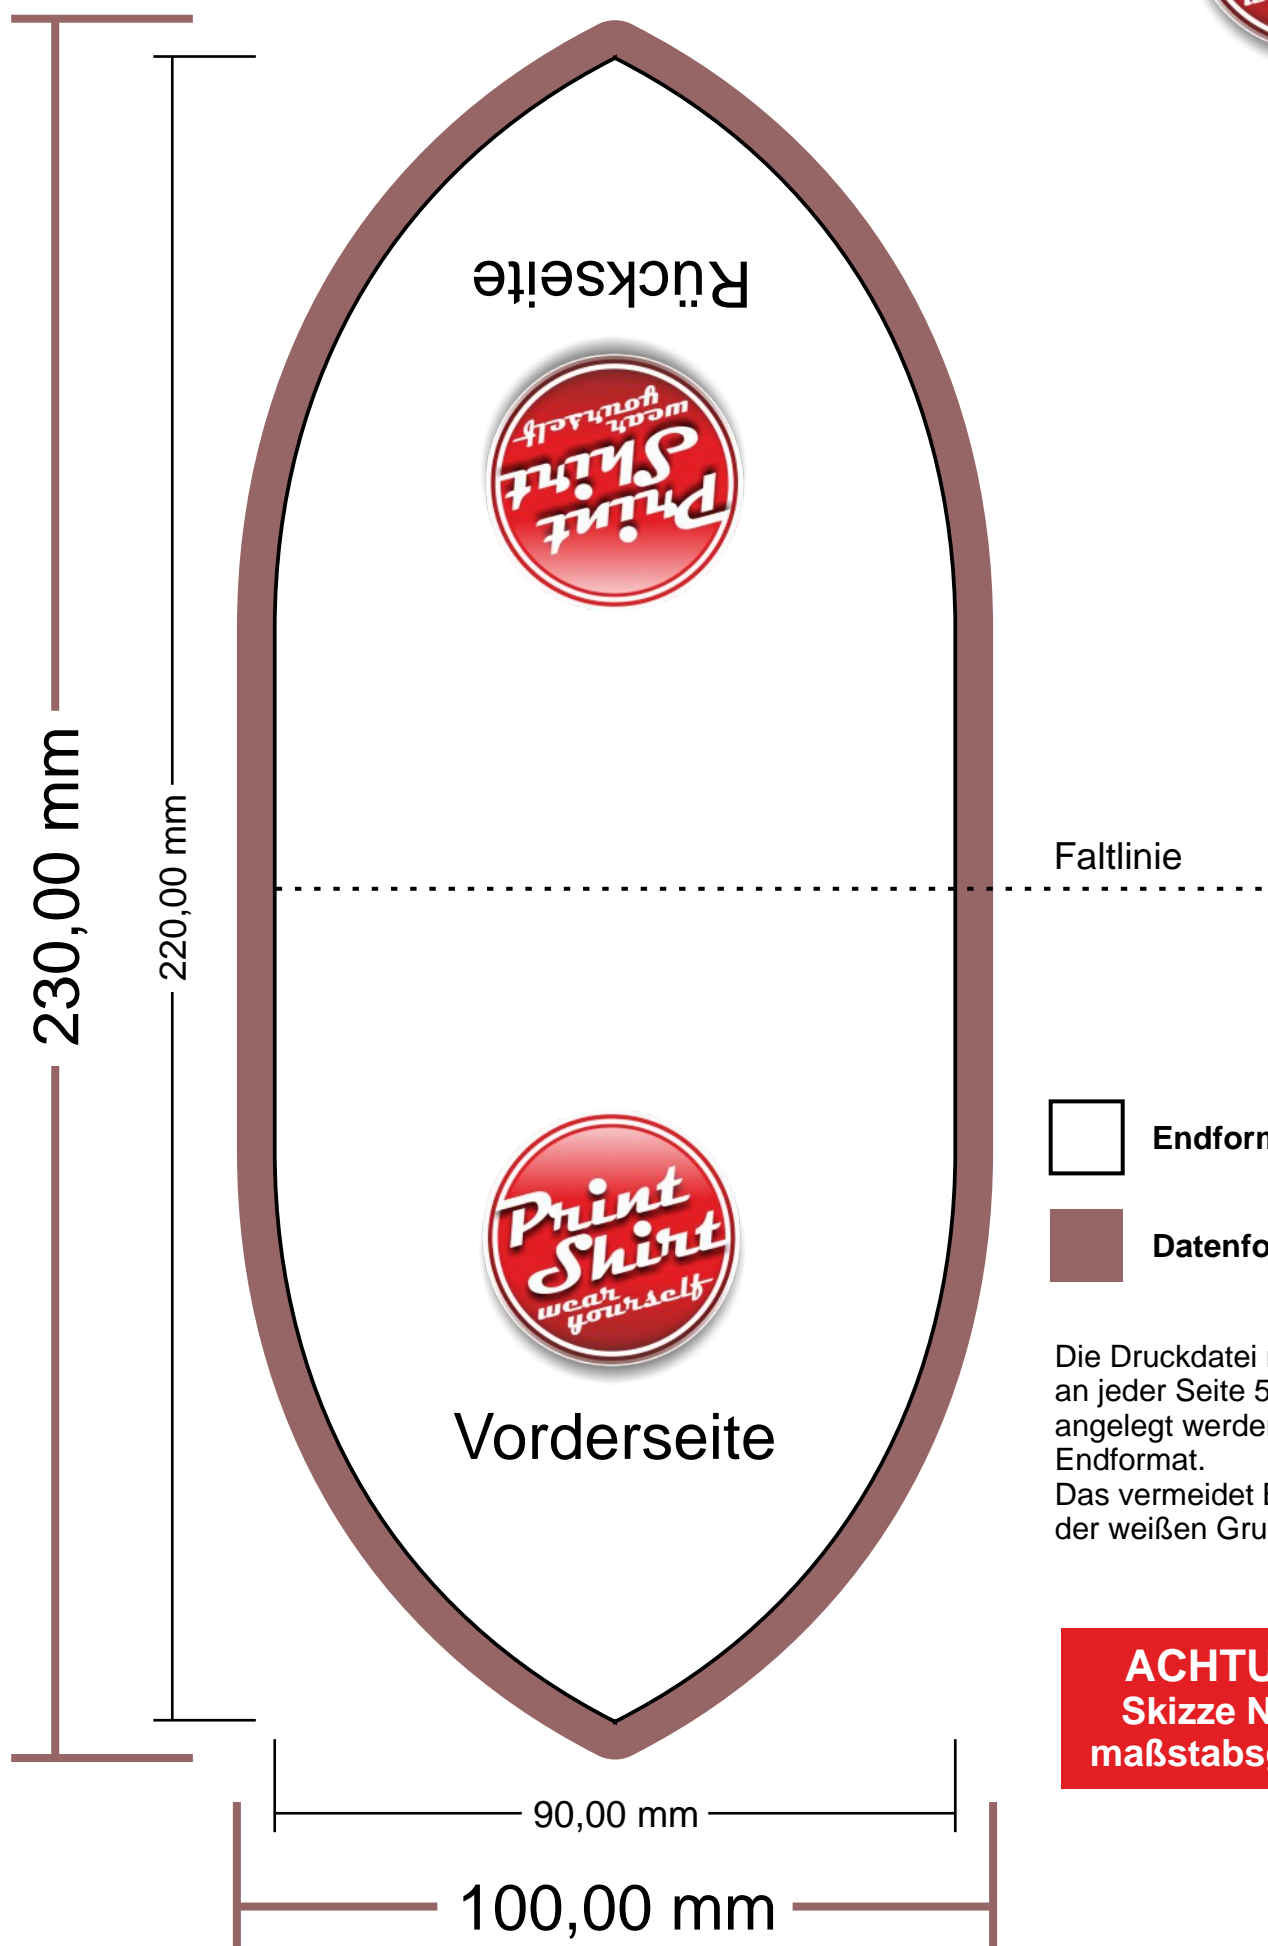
230,00 mm

220,00 mm

Rückseite

Print Shirt wear yourself

Faltlinie

Print Shirt wear yourself

Vorderseite

Endform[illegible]

Datenfo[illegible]

Die Druckdatei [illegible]
an jeder Seite 5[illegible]
angelegt werde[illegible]
Endformat.
Das vermeidet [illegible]
der weißen Gru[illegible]

ACHTU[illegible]
Skizze N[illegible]
maßstabs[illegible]

90,00 mm

100,00 mm